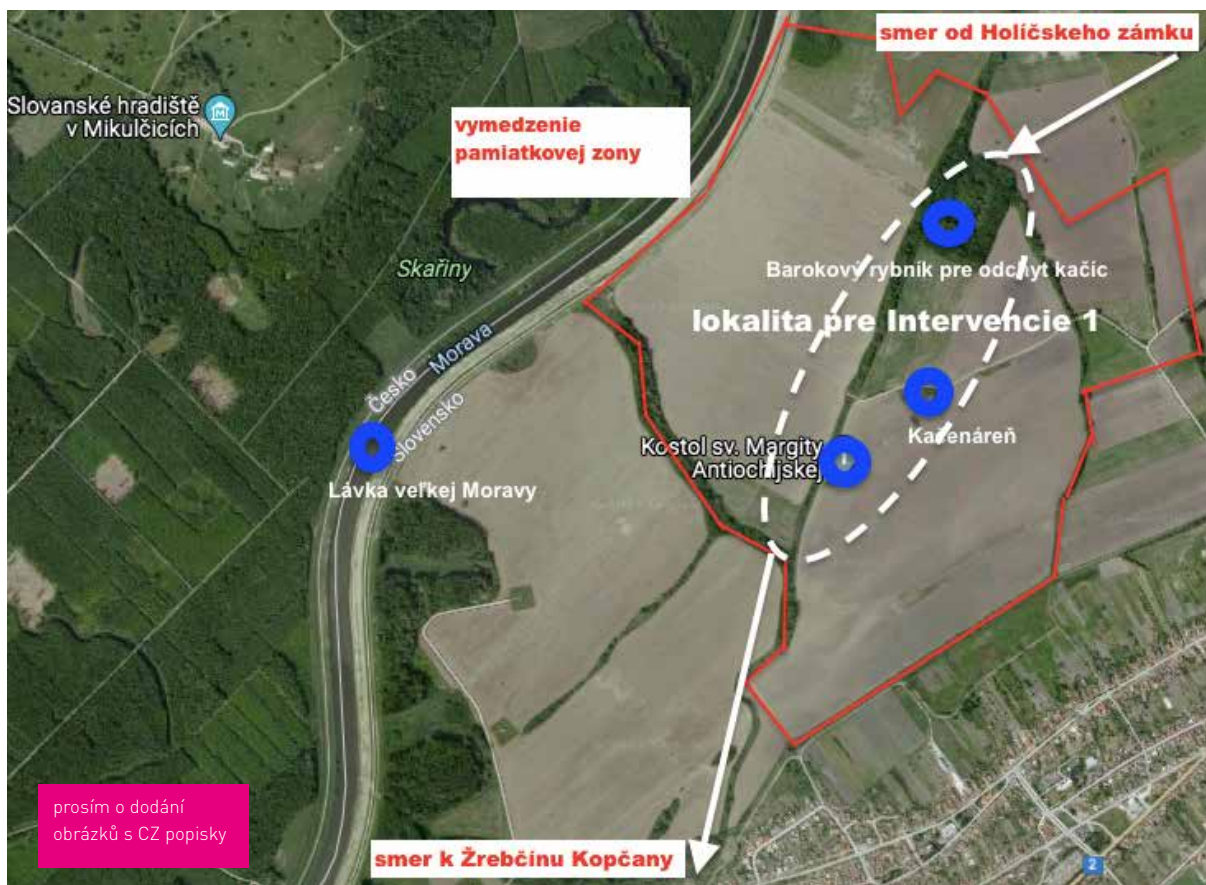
smer od Holíčskeho zámku

Slovanské hradiště v Mikulčicích

vymedzenie pamiatkovej zony

Skařiny

Barokový rybník pre odchyt kačíc

lokalita pre Intervencie 1

Česko Morava Slovensko

Kostol sv. Margity Antiochijskej

Kačenáreň

Lávka veľkej Moravy

prosím o dodání obrázků s CZ popisky

smer k Žrebčínu Kopčany

2